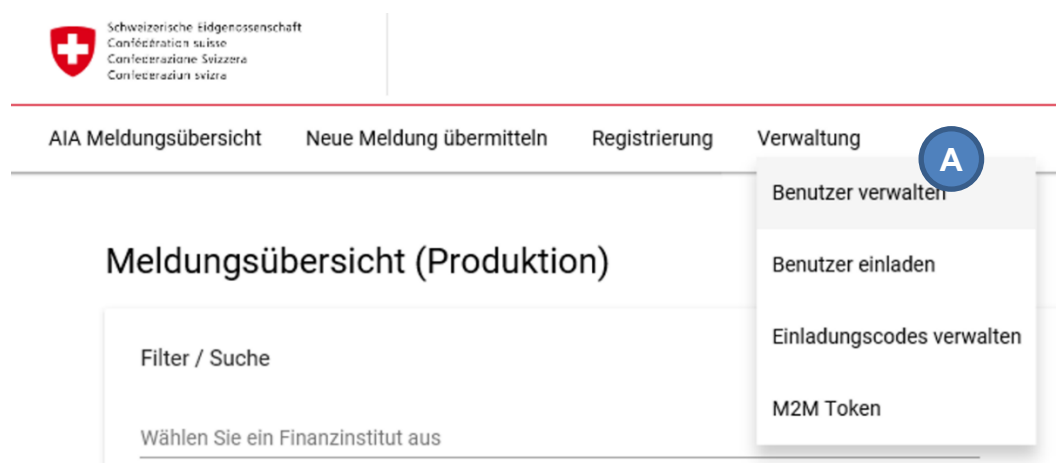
Schweizerische Eidgenossenschaft
Confédération suisse
Confederazione Svizzera
Confederaziun svizra

AIA Meldungsübersicht Neue Meldung übermitteln Registrierung Verwaltung

A

Benutzer verwalten

Benutzer einladen

Einladungscodes verwalten

M2M Token

Meldungsübersicht (Produktion)

Filter / Suche

Wählen Sie ein Finanzinstitut aus